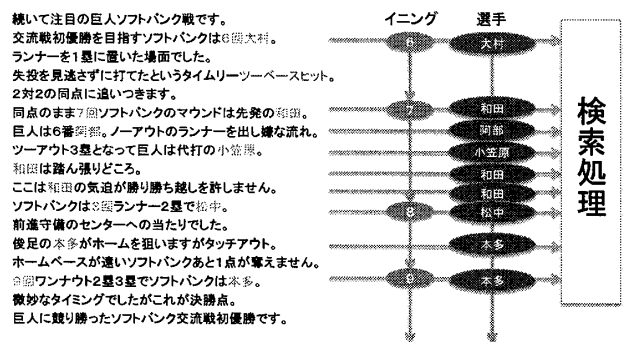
続いて注目の巨人ソフトバンク戦です。
交流戦初優勝を目指すソフトバンクは6回大村。
ランナーを1塁に置いた場面でした。
失投を見逃さずに打てたというタイムリーツーベースヒット。
2対2の同点に追いつきます。
同点のまま7回ソフトバンクのマウンドは先発の和田。
巨人は6番阿部。ノーアウトのランナーを出し嫌な流れ。
ツーアウト3塁となって巨人は代打の小笠原。
和田は踏ん張りどころ。
ここは和田の気迫が勝ち越しを許しません。
ソフトバンクは8回ランナー2塁で松中。
前進守備のセンターへの当たりでした。
俊足の本多がホームを狙いますがタッチアウト。
ホームベースが遠いソフトバンクあと1点が奪えません。
9回ワンアウト2塁3塁でソフトバンクは本多。
微妙なタイミングでしたがこれが決勝点。
巨人に競り勝ったソフトバンク交流戦初優勝です。

イニング
選手
6
大村
7
和田
阿部
小笠原
和田
和田
8
松中
本多
9
本多

検索処理